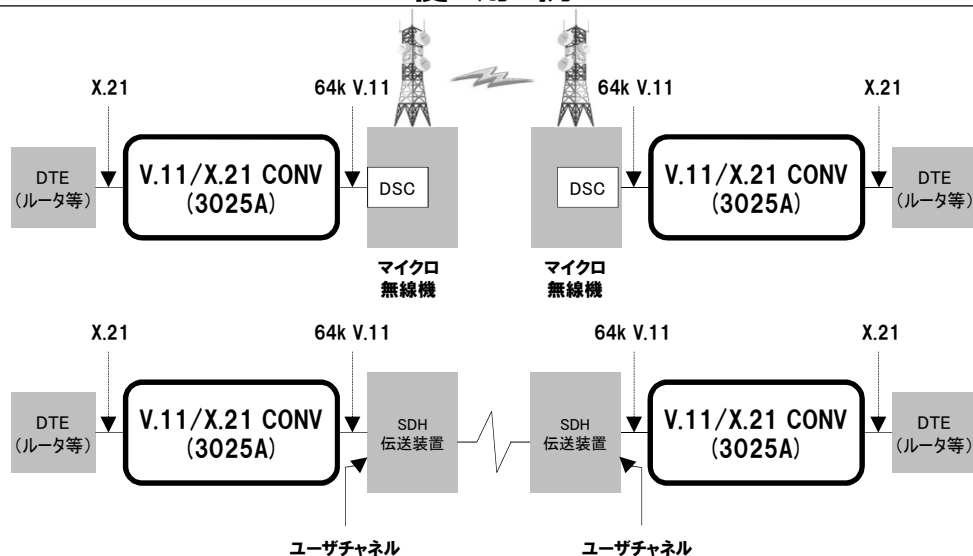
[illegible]

X.21

64k V.11

64k V.11

X.21

DTE
(ルータ等)

V.11/X.21 CONV
(3025A)

DSC

DSC

V.11/X.21 CONV
(3025A)

DTE
(ルータ等)

マイクロ
無線機

マイクロ
無線機

X.21

64k V.11

64k V.11

X.21

DTE
(ルータ等)

V.11/X.21 CONV
(3025A)

SDH
伝送装置

SDH
伝送装置

V.11/X.21 CONV
(3025A)

DTE
(ルータ等)

ユーザチャネル

ユーザチャネル